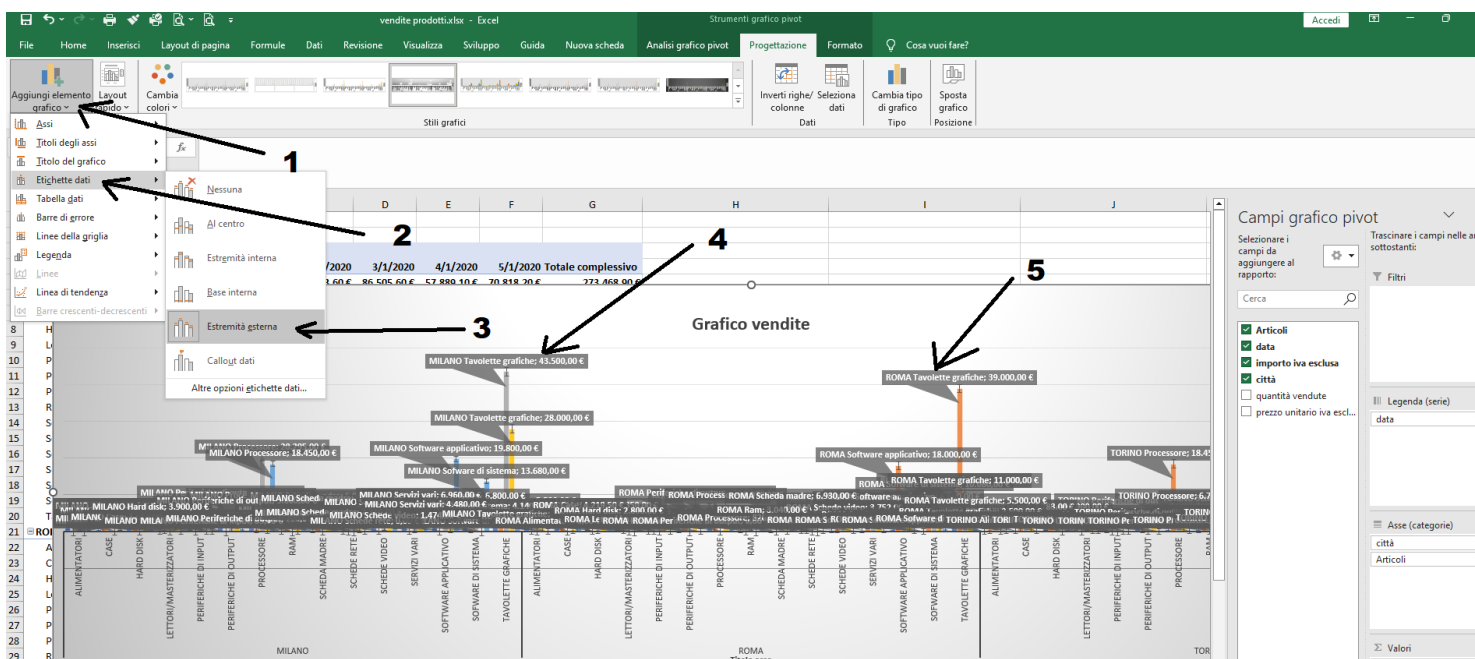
vendite prodotti.xlsx - Excel
Strumenti grafico pivot
Accedi

File Home Inserisci Layout di pagina Formule Dati Revisione Visualizza Sviluppo Guida Nuova scheda Analisi grafico pivot Progettazione Formato Cosa vuoi fare?

Aggiungi elemento grafico
Layout rapido
Cambia colori
Stili grafici
Inverti righe/colonne
Seleziona dati
Dati
Cambia tipo di grafico
Tipo
Sposta grafico
Posizione

Assi
Titoli degli assi
Titolo del grafico
Etichette dati
Tabella dati
Barre di errore
Linee della griglia
Legenda
Linee
Linea di tendenza
Barre crescenti-decrescenti

Nessuna
Al centro
Estremità interna
Base interna
Estremità esterna
Callout dati
Altre opzioni etichette dati...

1
2
3
4
5

D E F G H I J
/2020 3/1/2020 4/1/2020 5/1/2020 Totale complessivo
3,60 € 86.505,60 € 57.889,10 € 70.818,20 € 273.468,90 €

Grafico vendite

MILANO Tavolette grafiche; 43.500,00 €
MILANO Tavolette grafiche; 28.000,00 €
MILANO Software applicativo; 19.800,00 €
MILANO Processore; 18.450,00 €
MILANO Sofware di sistema; 13.680,00 €
MILANO Hard disk; 3.900,00 €
ROMA Tavolette grafiche; 39.000,00 €
ROMA Software applicativo; 18.000,00 €
ROMA Tavolette grafiche; 11.000,00 €
ROMA Tavolette grafiche; 5.500,00 €
ROMA Scheda madre; 6.930,00 €
ROMA Hard disk; 2.800,00 €
TORINO Processore; 18.45
TORINO Processore; 6.7

ALIMENTATORI CASE HARD DISK LETTORI/MASTERIZZATORI PERIFERICHE DI INPUT PERIFERICHE DI OUTPUT PROCESSORE RAM SCHEDA MADRE SCHEDE RETE SCHEDE VIDEO SERVIZI VARI SOFTWARE APPLICATIVO SOFWARE DI SISTEMA TAVOLETTE GRAFICHE
MILANO ROMA TOR

Campi grafico pivot
Selezionare i campi da aggiungere al rapporto:
Trascinare i campi nelle aree sottostanti:
Cerca
Articoli
data
importo iva esclusa
città
quantità vendute
prezzo unitario iva escl...
Filtri
Legenda (serie)
data
Asse (categorie)
città
Articoli
Valori